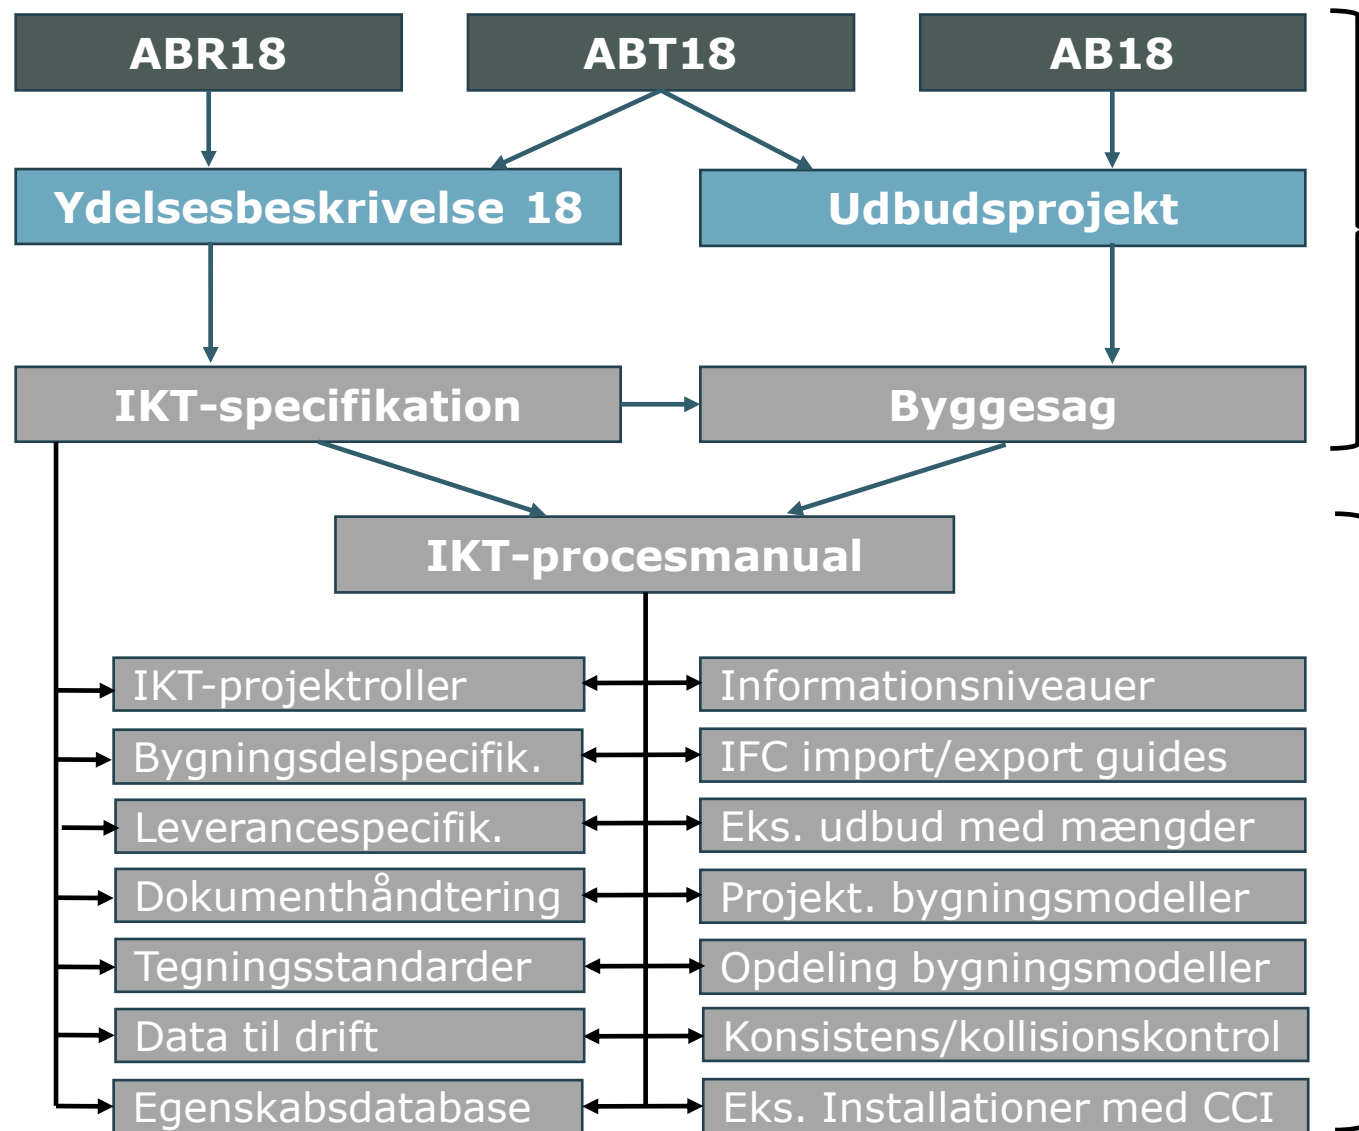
ABR18

ABT18

AB18

Ydelsesbeskrivelse 18

Udbudsprojekt

IKT-specifikation

Byggesag

IKT-procesmanual

IKT-projektroller

Informationsniveauer

Bygningsdelspecifik.

IFC import/export guides

Leverancespecifik.

Eks. udbud med mængder

Dokumenthåndtering

Projekt. bygningsmodeller

Tegningsstandarder

Opdeling bygningsmodeller

Data til drift

Konsistens/kollisionskontrol

Egenskabsdatabase

Eks. Installationer med CCI